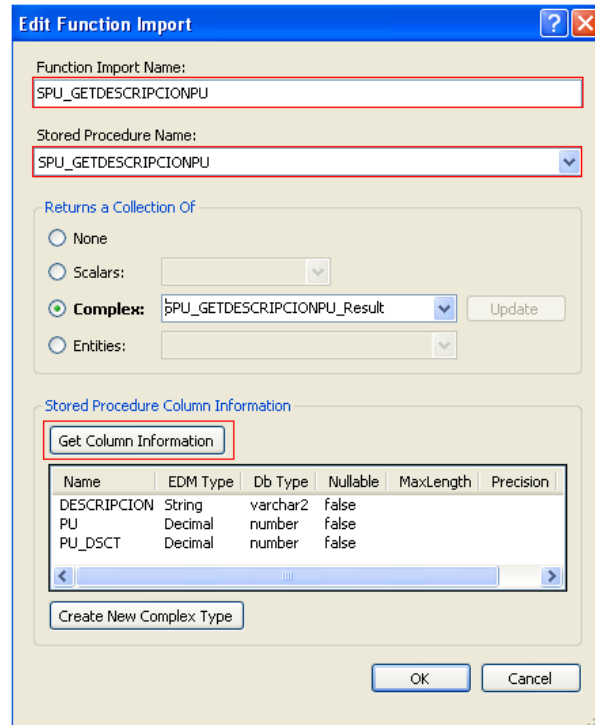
Edit Function Import

Function Import Name:
SPU_GETDESCRIPCIONPU

Stored Procedure Name:
SPU_GETDESCRIPCIONPU

Returns a Collection Of
None
Scalars:
Complex: SPU_GETDESCRIPCIONPU_Result
Update
Entities:

Stored Procedure Column Information
Get Column Information

| Name | EDM Type | Db Type | Nullable | MaxLength | Precision |
|---|---|---|---|---|---|
| DESCRIPCION | String | varchar2 | false | | |
| PU | Decimal | number | false | | |
| PU_DSCT | Decimal | number | false | | |

Create New Complex Type

OK
Cancel